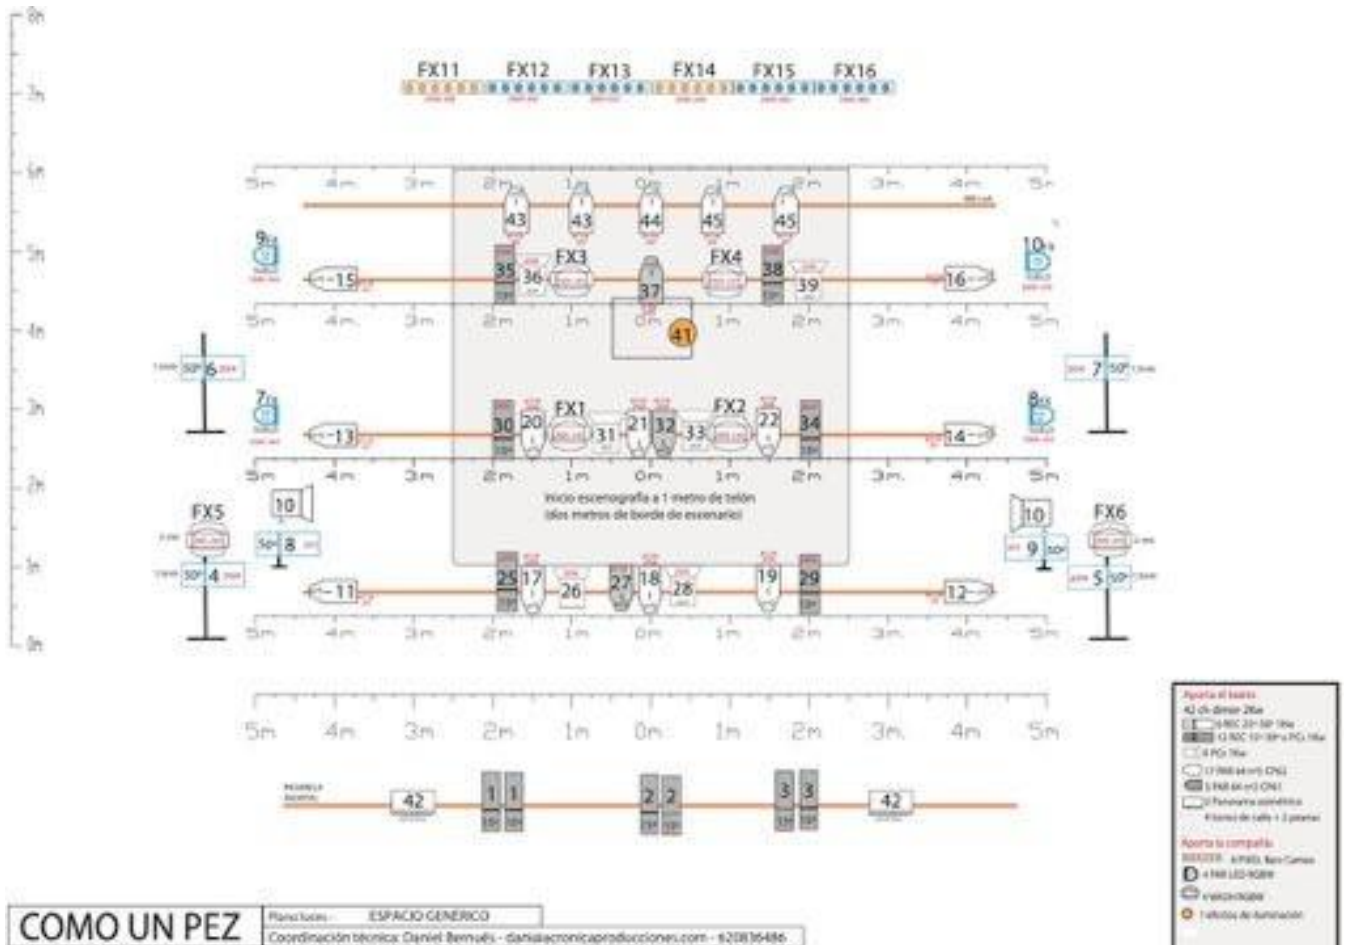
6m
5m
4m
3m
2m
1m
0m

FX11 FX12 FX13 FX14 FX15 FX16

5m 4m 3m 2m 1m 0m 1m 2m 3m 4m 5m

43 43 44 45 45

9 10

15 35 36 FX3 37 FX4 38 39 16

5m 4m 3m 2m 1m 0m 1m 2m 3m 4m 5m

41

50° 6 50° 7

7 8

13 30 20 FX1 31 21 32 33 FX2 22 34 14

5m 4m 3m 2m 1m 0m 1m 2m 3m 4m 5m

Inicio escenografía a 1 metro de telón (dos metros de borde de escenario)

FX5 10 10 FX6

50° 8 9 50°

50° 4 5 50°

11 25 17 26 27 18 28 19 29 12

5m 4m 3m 2m 1m 0m 1m 2m 3m 4m 5m

5m 4m 3m 2m 1m 0m 1m 2m 3m 4m 5m

42 1 1 2 2 3 3 42

COMO UN PEZ

Plano luces - ESPACIO GENERICO
Coordinación técnica: Daniel Bernués - daniaacronicaproducciones.com - 620836486

Aporta el teatro
42 ch dimmer 2kw
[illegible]
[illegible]
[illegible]
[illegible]
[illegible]
Aporta la compañía
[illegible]
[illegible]
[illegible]
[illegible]